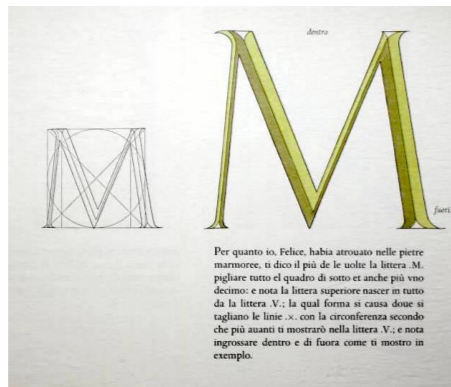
dentro

fuori

Per quanto io, Felice, habia atrouato nelle pietre marmoree, ti dico il più de le uolte la littera .M. pigliare tutto el quadro di sotto et anche più vno decimo: e nota la littera superiore nascer in tutto da la littera .V.; la qual forma si causa doue si tagliano le linie .x. con la circonferenza secondo che più auanti ti mostrarò nella littera .V.; e nota ingrossare dentro e di fuora come ti mostro in exemplo.